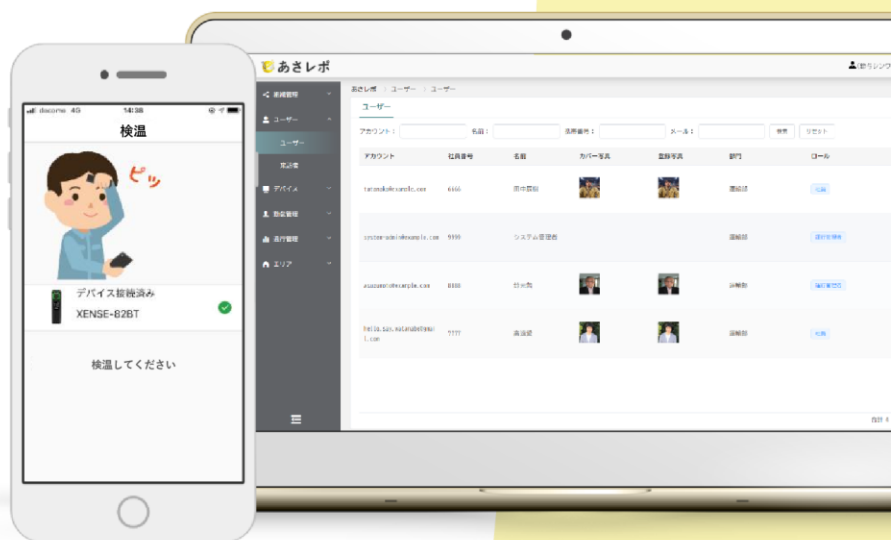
docomo 4G 14:38

検温

ピッ

デバイス接続済み
XENSE-82BT

検温してください

あさレポ

業務管理
ユーザー
ユーザー
承認者
デバイス
勤怠管理
進行管理
エリア

あさレポ / ユーザー / ユーザー

ユーザー

アカウント: 名前: 社員番号: メール: 検索 リセット

| アカウント | 社員番号 | 名前 | カバー写真 | 顔写真 | 部門 | ロール |
|---|---|---|---|---|---|---|
| taronaka@example.com | 6666 | 田中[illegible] | | | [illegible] | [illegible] |
| system-admin@example.com | 9999 | システム管理者 | | | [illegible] | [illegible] |
| suzuomo@example.com | 8888 | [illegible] | | | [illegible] | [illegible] |
| hello.sas.watanabe@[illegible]l.com | 7777 | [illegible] | | | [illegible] | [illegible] |

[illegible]